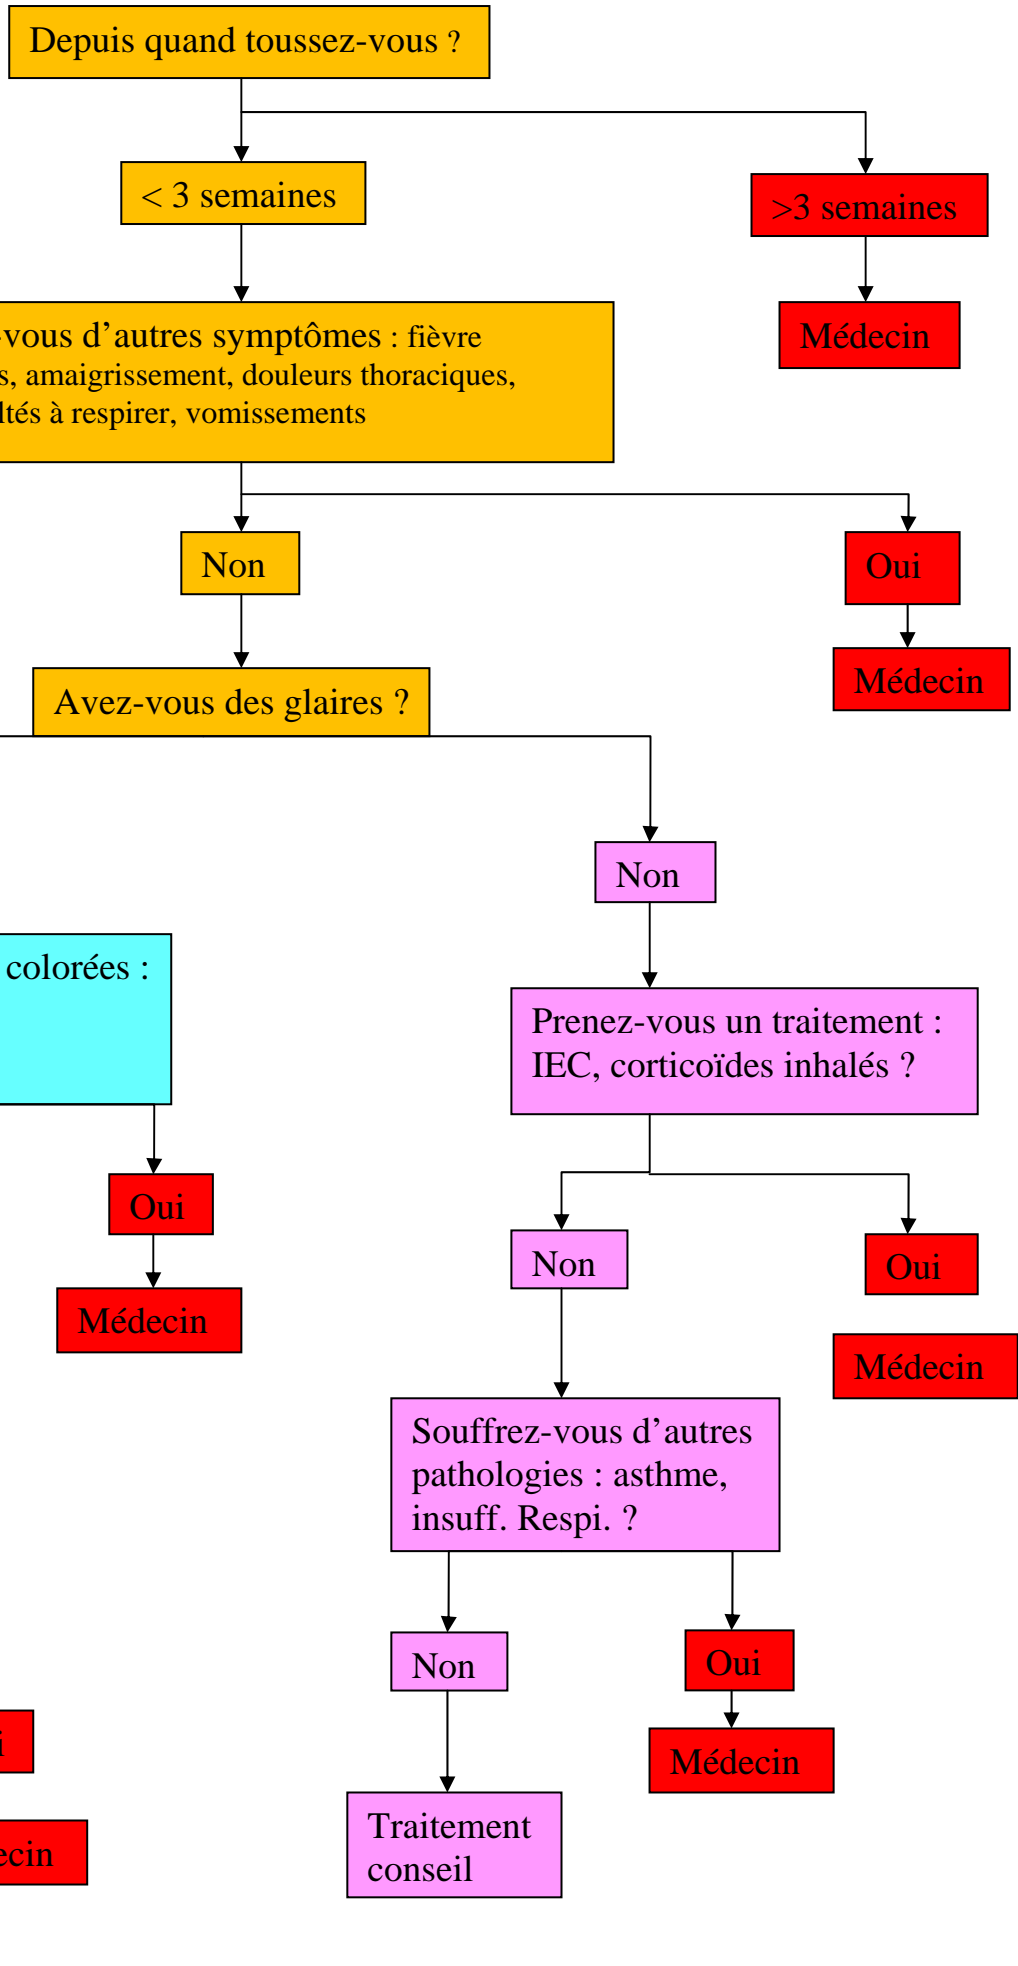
Depuis quand toussez-vous ?

< 3 semaines

>3 semaines

Médecin

-vous d'autres symptômes : fièvre
s, amaigrissement, douleurs thoraciques,
ltés à respirer, vomissements

Non

Oui

Médecin

Avez-vous des glaires ?

Non

colorées :

Prenez-vous un traitement : IEC, corticoïdes inhalés ?

Oui

Médecin

Non

Oui

Médecin

Souffrez-vous d'autres pathologies : asthme, insuff. Respi. ?

Non

Oui

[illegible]

Médecin

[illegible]ecin

Traitement conseil